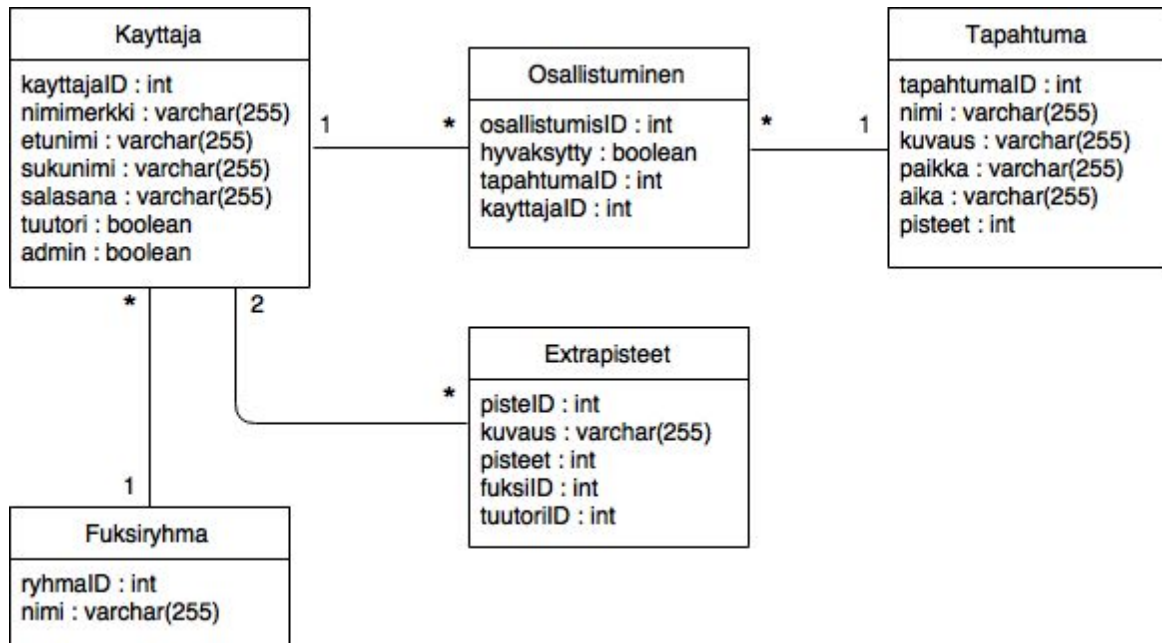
Kayttaja

kayttajaID : int
nimimerkki : varchar(255)
etunimi : varchar(255)
sukunimi : varchar(255)
salasana : varchar(255)
tuutori : boolean
admin : boolean

1

*

Osallistuminen

osallistumisID : int
hyvaksytty : boolean
tapahtumaID : int
kayttajaID : int

*

1

Tapahtuma

tapahtumaID : int
nimi : varchar(255)
kuvaus : varchar(255)
paikka : varchar(255)
aika : varchar(255)
pisteet : int

*

2

*

Extrapisteet

pisteID : int
kuvaus : varchar(255)
pisteet : int
fuksiID : int
tuutoriID : int

1

Fuksiryhma

ryhmaID : int
nimi : varchar(255)